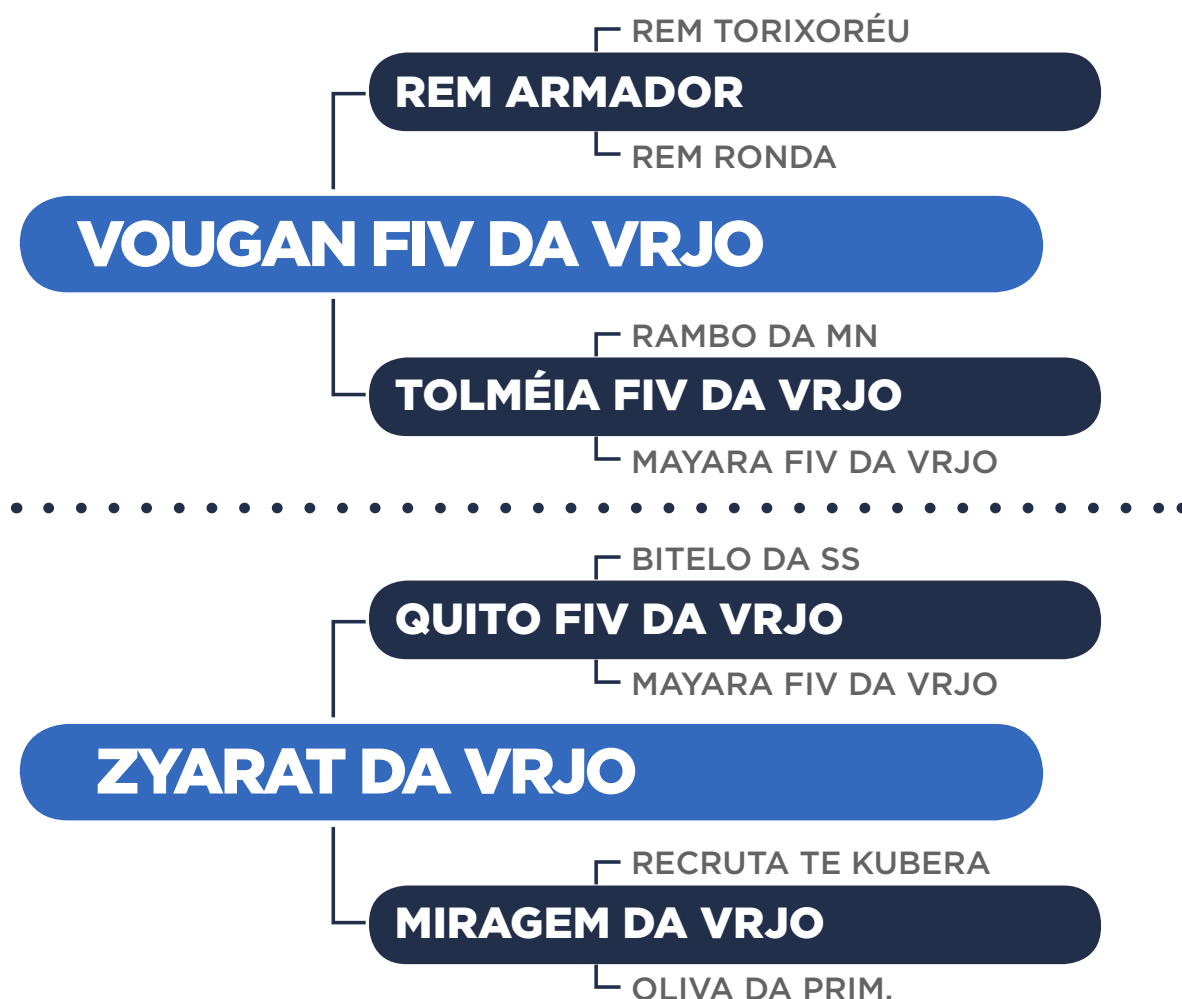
REM TORIXORÉU
REM ARMADOR
REM RONDA
VOUGAN FIV DA VRJO
RAMBO DA MN
TOLMÉIA FIV DA VRJO
MAYARA FIV DA VRJO

BITELO DA SS
QUITO FIV DA VRJO
MAYARA FIV DA VRJO
ZYARAT DA VRJO
RECRUTA TE KUBERA
MIRAGEM DA VRJO
OLIVA DA PRIM.